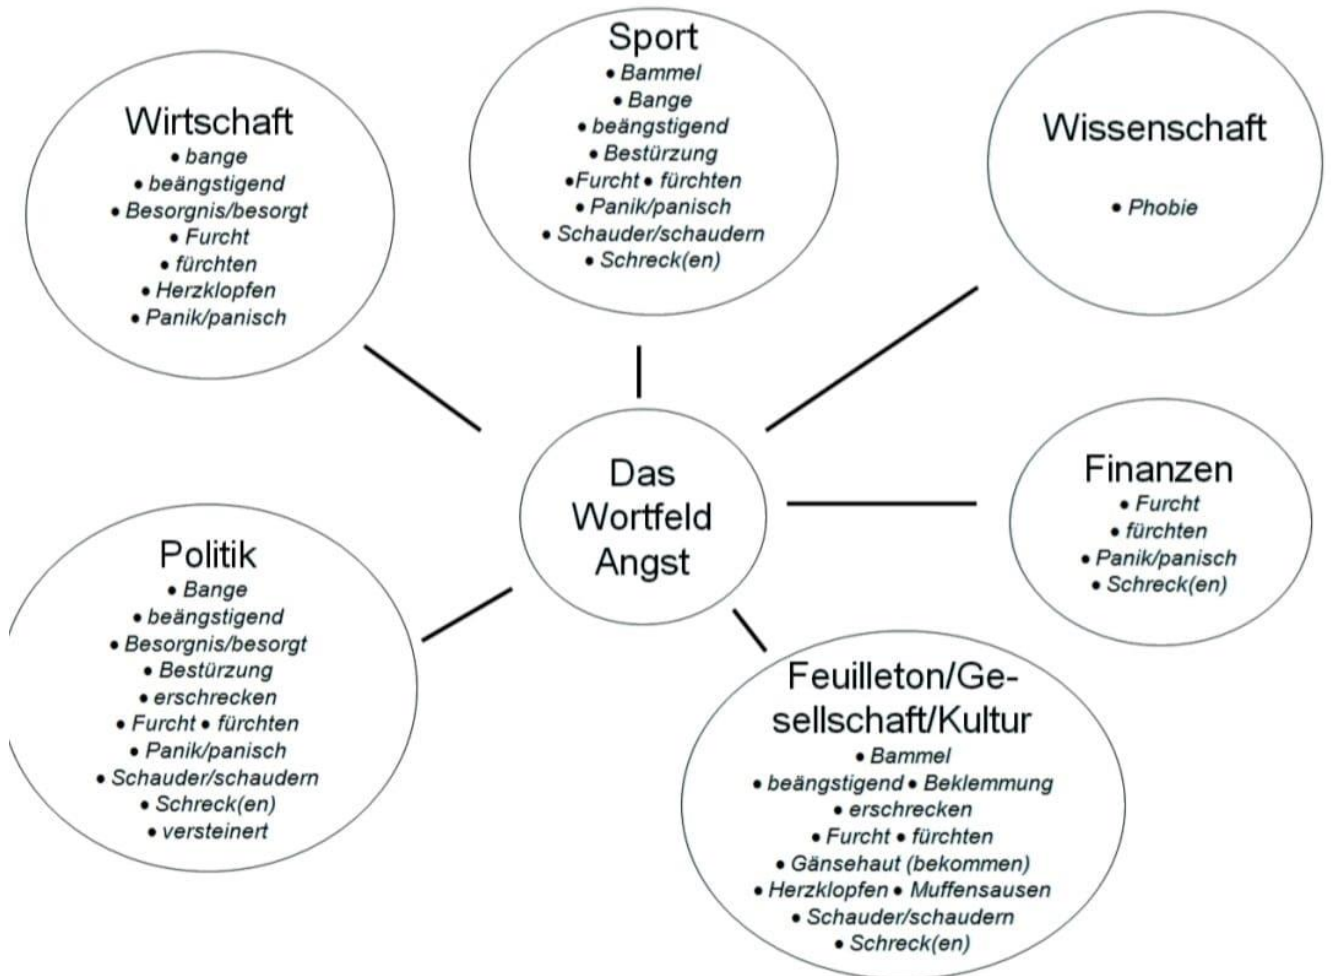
Sport
• Bammel
• Bange
• beängstigend
• Bestürzung
• Furcht • fürchten
• Panik/panisch
• Schauder/schaudern
• Schreck(en)

Wirtschaft
• bange
• beängstigend
• Besorgnis/besorgt
• Furcht
• fürchten
• Herzklopfen
• Panik/panisch

Wissenschaft
• Phobie

Das Wortfeld Angst

Finanzen
• Furcht
• fürchten
• Panik/panisch
• Schreck(en)

Politik
• Bange
• beängstigend
• Besorgnis/besorgt
• Bestürzung
• erschrecken
• Furcht • fürchten
• Panik/panisch
• Schauder/schaudern
• Schreck(en)
• versteinert

Feuilleton/Gesellschaft/Kultur
• Bammel
• beängstigend • Beklemmung
• erschrecken
• Furcht • fürchten
• Gänsehaut (bekommen)
• Herzklopfen • Muffensausen
• Schauder/schaudern
• Schreck(en)